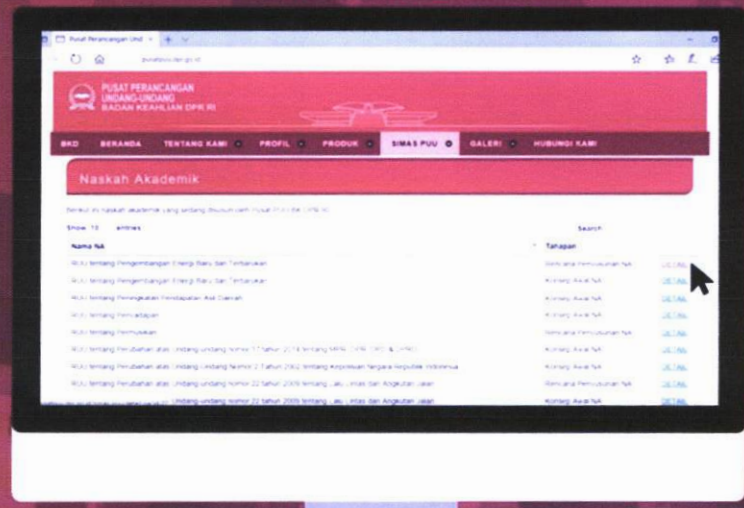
Pusat Perancangan Und ×

puu.dpr.go.id

PUSAT PERANCANGAN UNDANG-UNDANG BADAN KEAHLIAN DPR RI

BKD BERANDA TENTANG KAMI PROFIL PRODUK SIMAS PUU GALERI HUBUNGI KAMI

Naskah Akademik

Berikut ini naskah akademik yang sedang disusun oleh Pusat PUU BK DPR RI

Show 10 entries

Search:

| Nama NA | Tahapan | |
|---|---|---|
| RUU tentang Pengembangan Energi Baru dan Terbarukan | Rencana Penyusunan NA | DETAIL |
| RUU tentang Pengembangan Energi Baru dan Terbarukan | Konsep Awal NA | DETAIL |
| RUU tentang Peningkatan Pendapatan Asli Daerah | Konsep Awal NA | DETAIL |
| RUU tentang Pemadaman | Konsep Awal NA | DETAIL |
| RUU tentang Permusikan | Rencana Penyusunan NA | DETAIL |
| RUU tentang Perubahan atas Undang-undang Nomor 17 Tahun 2014 tentang MPR, DPR, DPD, & DPRD | Konsep Awal NA | DETAIL |
| RUU tentang Perubahan atas Undang-undang Nomor 2 Tahun 2002 tentang Kepolisian Negara Republik Indonesia | Konsep Awal NA | DETAIL |
| RUU tentang Perubahan atas Undang-undang Nomor 22 Tahun 2009 tentang Lalu Lintas dan Angkutan Jalan | Rencana Penyusunan NA | DETAIL |
| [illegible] Undang-undang Nomor 22 Tahun 2009 tentang Lalu Lintas dan Angkutan Jalan | Konsep Awal NA | DETAIL |